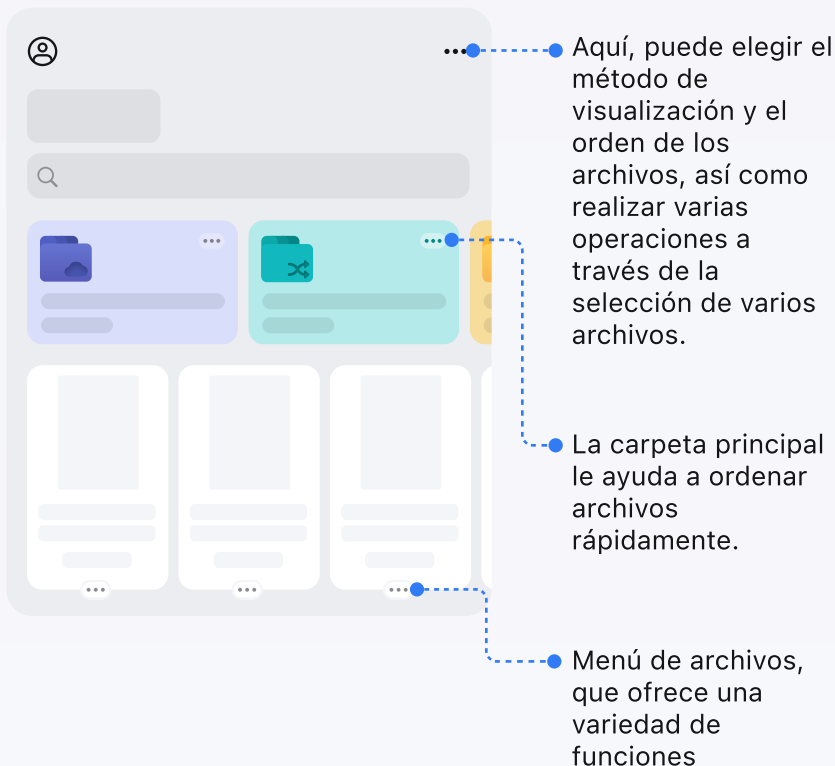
Aquí, puede elegir el método de visualización y el orden de los archivos, así como realizar varias operaciones a través de la selección de varios archivos.

La carpeta principal le ayuda a ordenar archivos rápidamente.

Menú de archivos, que ofrece una variedad de funciones